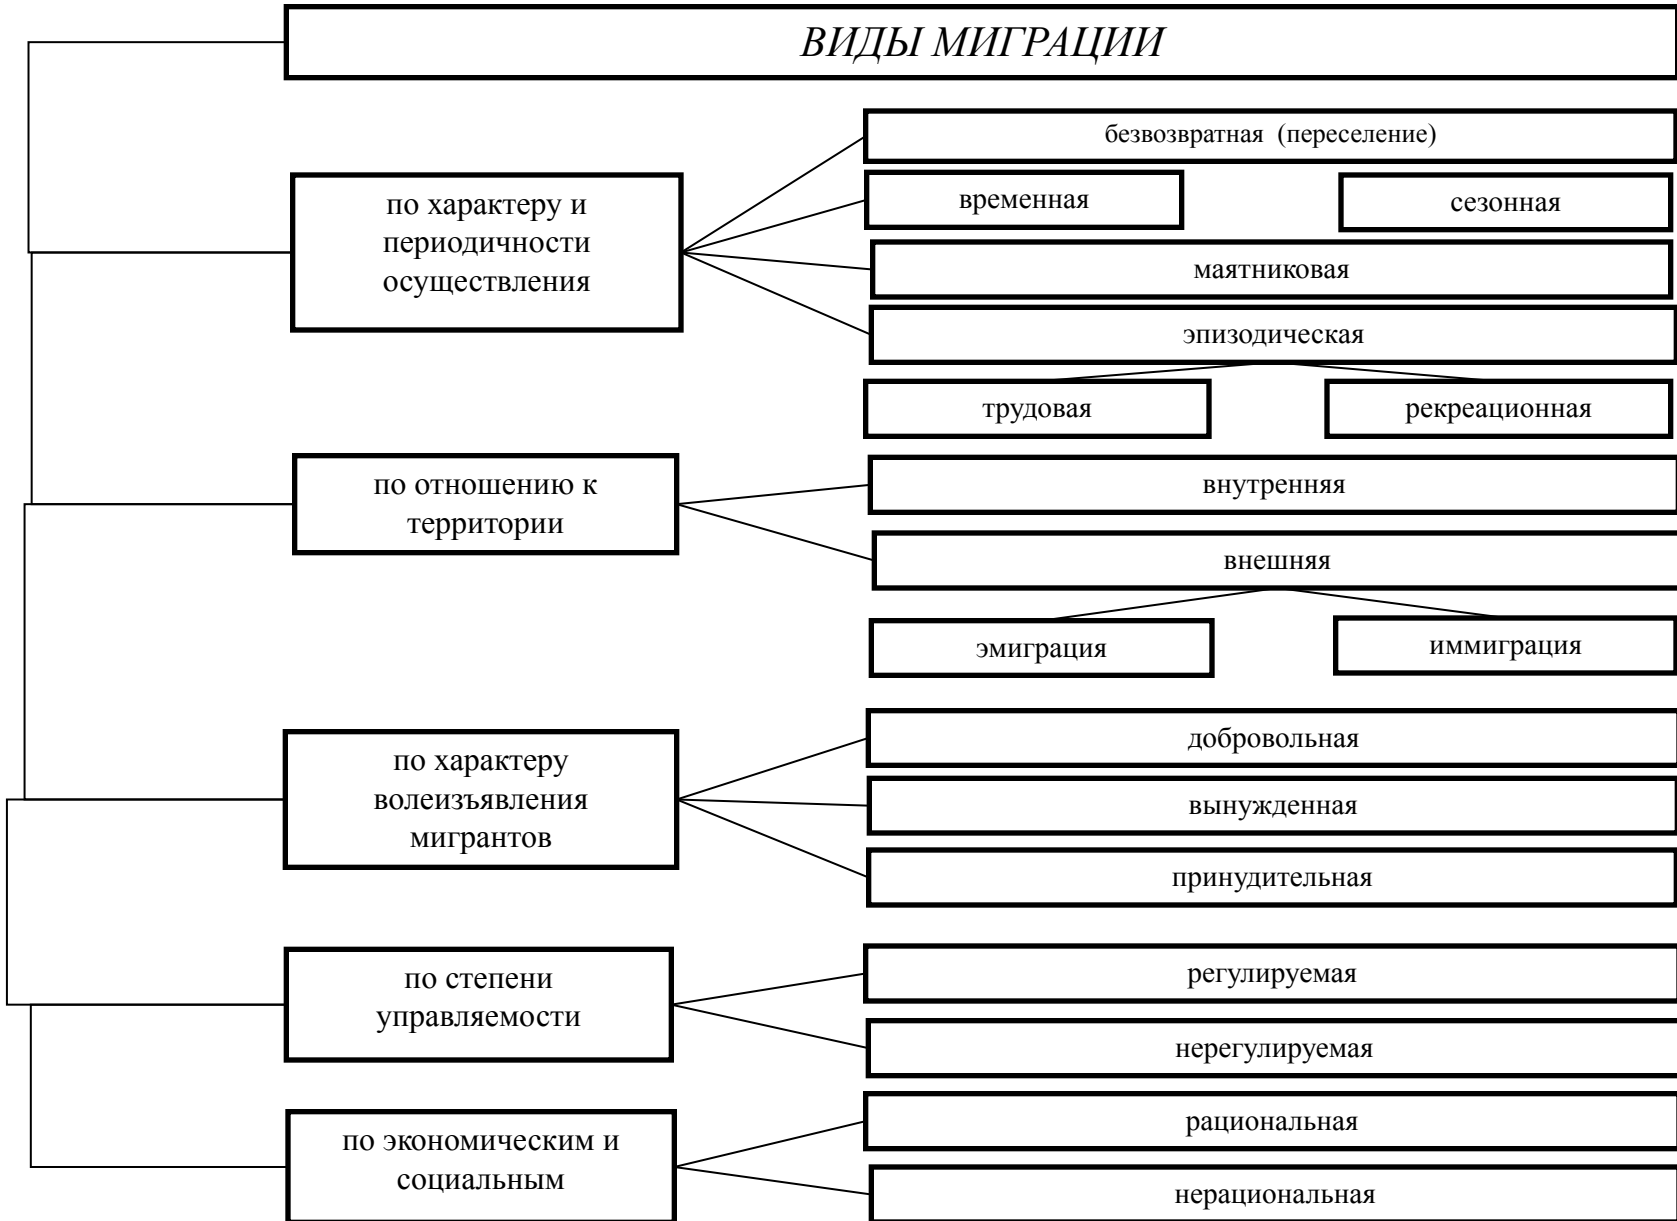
ВИДЫ МИГРАЦИИ

по характеру и периодичности осуществления

безвозвратная (переселение)

временная

сезонная

маятниковая

эпизодическая

трудовая

рекреационная

по отношению к территории

внутренняя

внешняя

эмиграция

иммиграция

по характеру волеизъявления мигрантов

добровольная

вынужденная

принудительная

по степени управляемости

регулируемая

нерегулируемая

по экономическим и социальным

рациональная

нерациональная